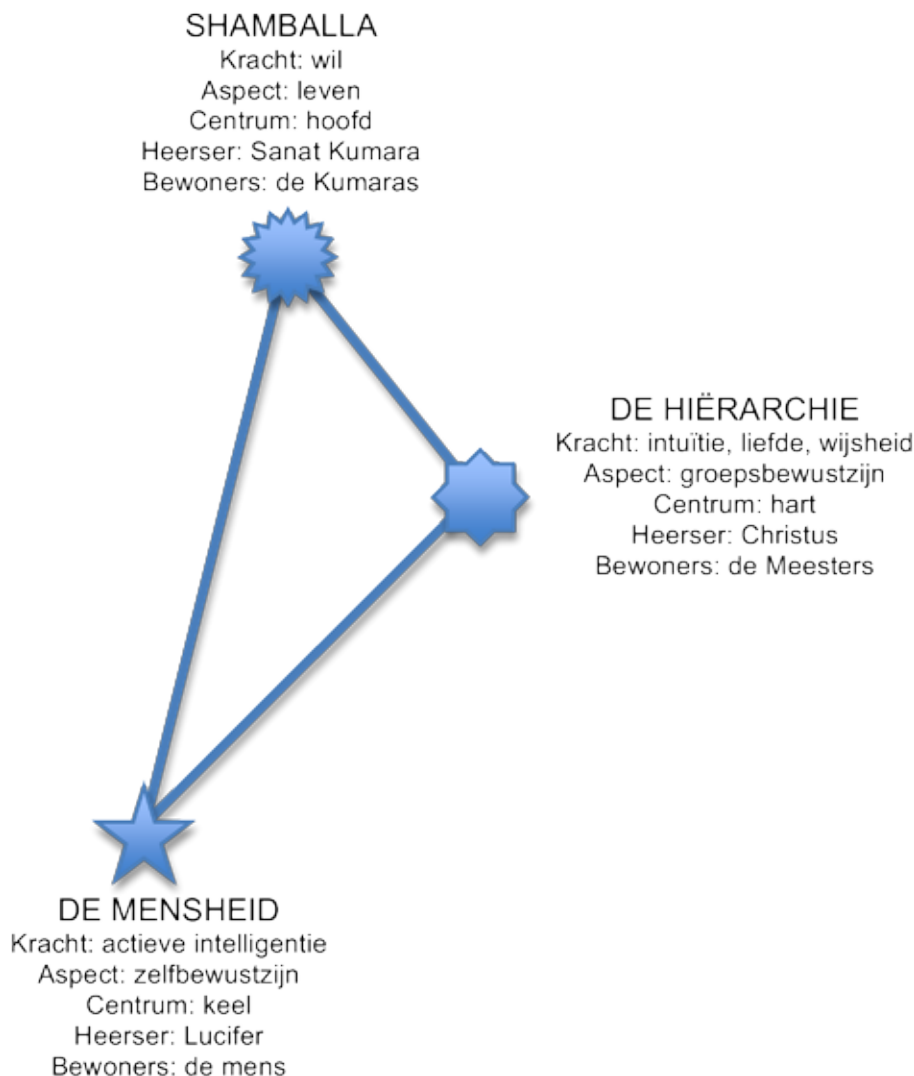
SHAMBALLA
Kracht: wil
Aspect: leven
Centrum: hoofd
Heerser: Sanat Kumara
Bewoners: de Kumaras

DE HIËRARCHIE
Kracht: intuïtie, liefde, wijsheid
Aspect: groepsbewustzijn
Centrum: hart
Heerser: Christus
Bewoners: de Meesters

DE MENSHEID
Kracht: actieve intelligentie
Aspect: zelfbewustzijn
Centrum: keel
Heerser: Lucifer
Bewoners: de mens